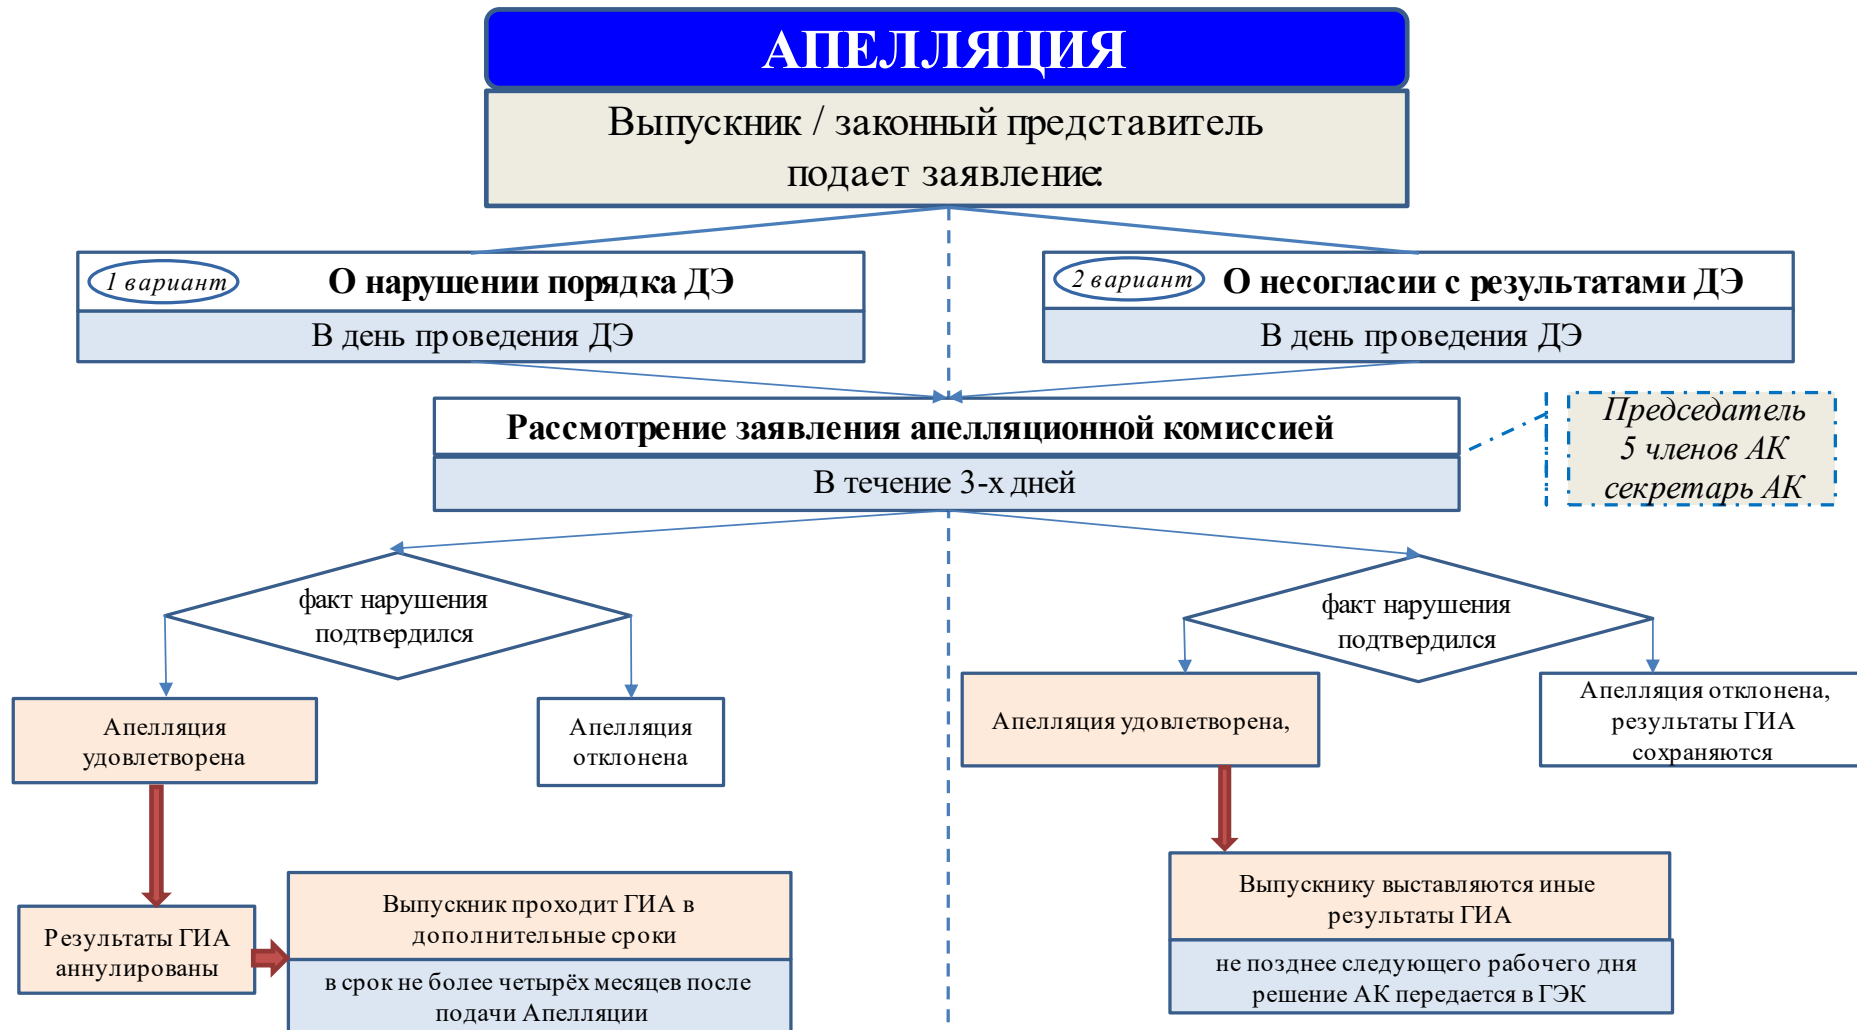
АПЕЛЛЯЦИЯ

Выпускник / законный представитель подает заявление:

1 вариант О нарушении порядка ДЭ

В день проведения ДЭ

2 вариант О несогласии с результатами ДЭ

В день проведения ДЭ

Рассмотрение заявления апелляционной комиссией

В течение 3-х дней

Председатель
5 членов АК
секретарь АК

факт нарушения подтвердился

Апелляция удовлетворена

Апелляция отклонена

Результаты ГИА аннулированы

Выпускник проходит ГИА в дополнительные сроки

в срок не более четырёх месяцев после подачи Апелляции

факт нарушения подтвердился

Апелляция удовлетворена,

Апелляция отклонена, результаты ГИА сохраняются

Выпускнику выставляются иные результаты ГИА

не позднее следующего рабочего дня решение АК передается в ГЭК